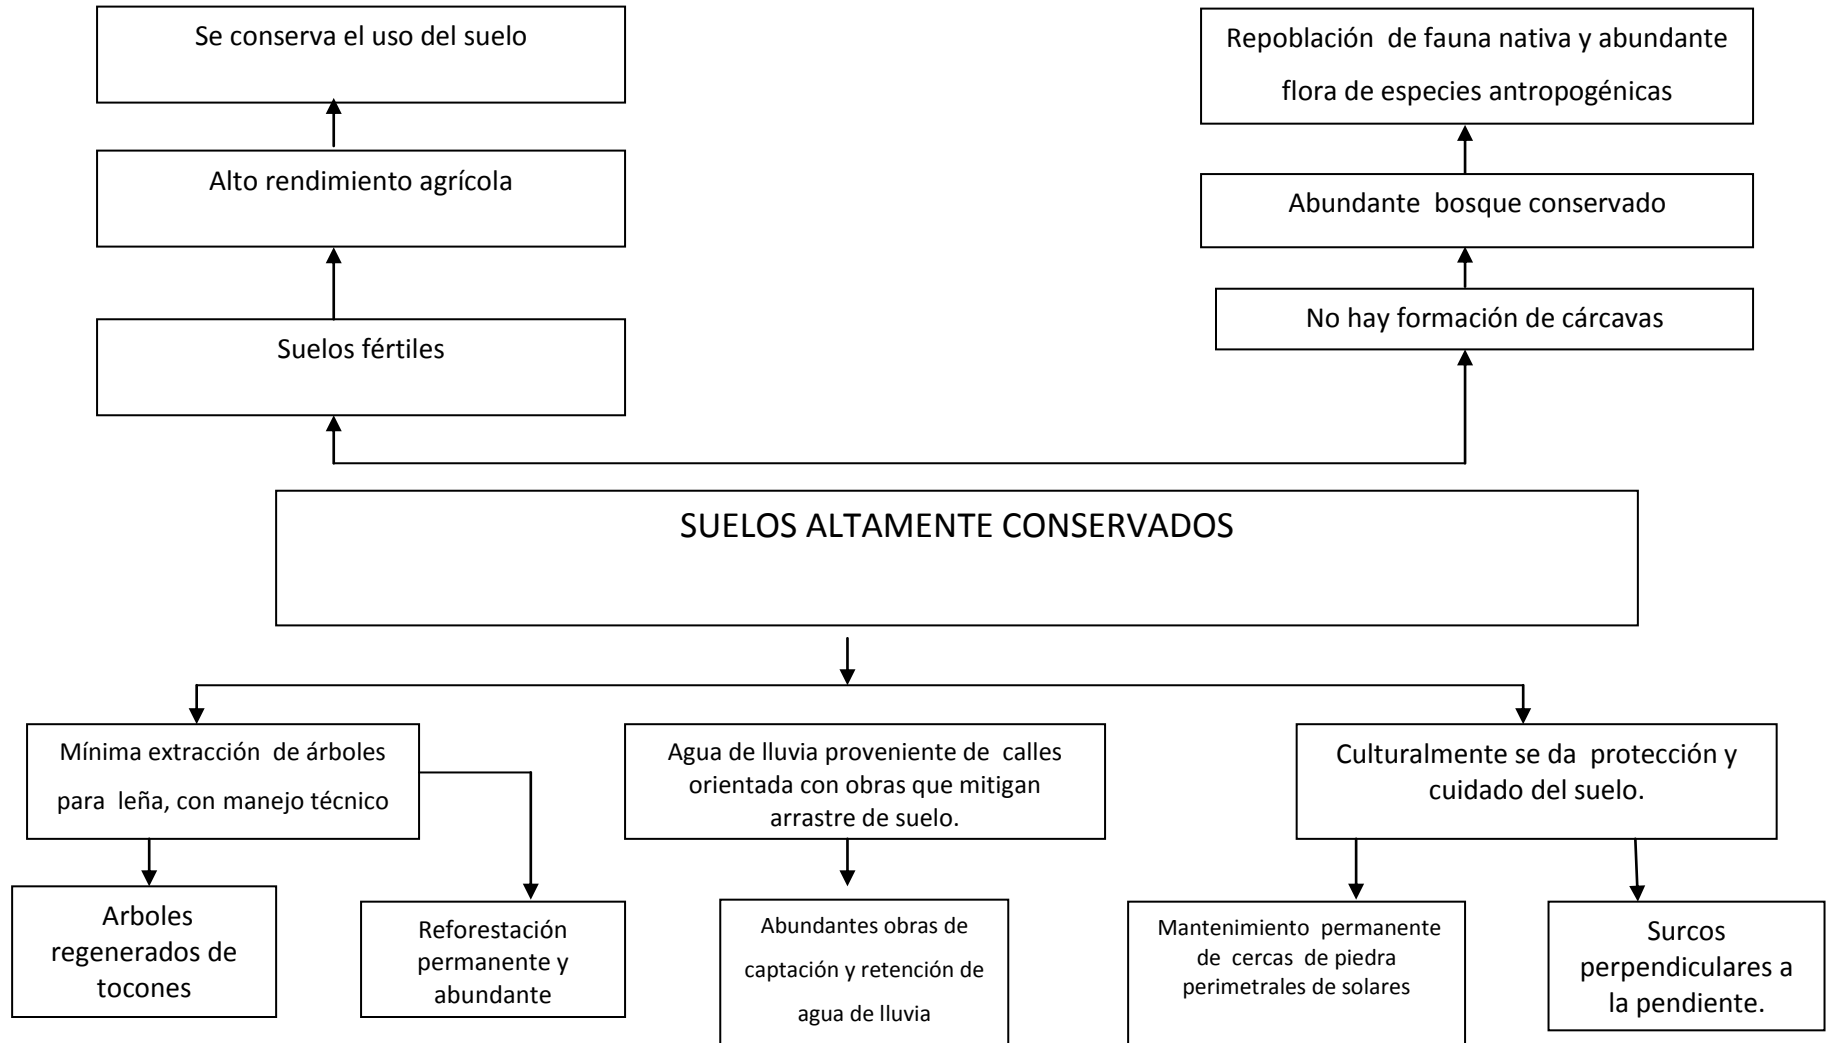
Se conserva el uso del suelo

Alto rendimiento agrícola

Suelos fértiles

Repoblación de fauna nativa y abundante flora de especies antropogénicas

Abundante bosque conservado

No hay formación de cárcavas

SUELOS ALTAMENTE CONSERVADOS

Mínima extracción de árboles para leña, con manejo técnico

Arboles regenerados de tocones

Reforestación permanente y abundante

Agua de lluvia proveniente de calles orientada con obras que mitigan arrastre de suelo.

Abundantes obras de captación y retención de agua de lluvia

Culturalmente se da protección y cuidado del suelo.

Mantenimiento permanente de cercas de piedra perimetrales de solares

Surcos perpendiculares a la pendiente.